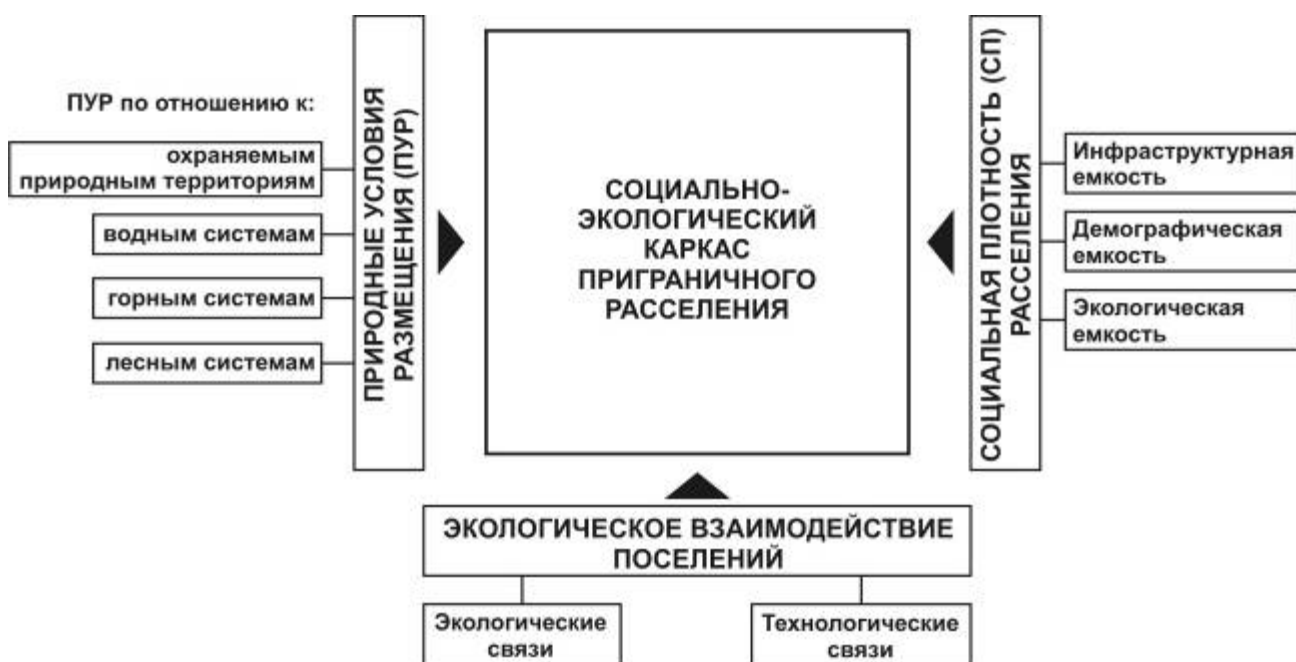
ПУР по отношению к:

охраняемым природным территориям

водным системам

горным системам

лесным системам

ПРИРОДНЫЕ УСЛОВИЯ РАЗМЕЩЕНИЯ (ПУР)

СОЦИАЛЬНО-ЭКОЛОГИЧЕСКИЙ КАРКАС ПРИГРАНИЧНОГО РАССЕЛЕНИЯ

СОЦИАЛЬНАЯ ПЛОТНОСТЬ (СП) РАССЕЛЕНИЯ

Инфраструктурная емкость

Демографическая емкость

Экологическая емкость

ЭКОЛОГИЧЕСКОЕ ВЗАИМОДЕЙСТВИЕ ПОСЕЛЕНИЙ

Экологические связи

Технологические связи